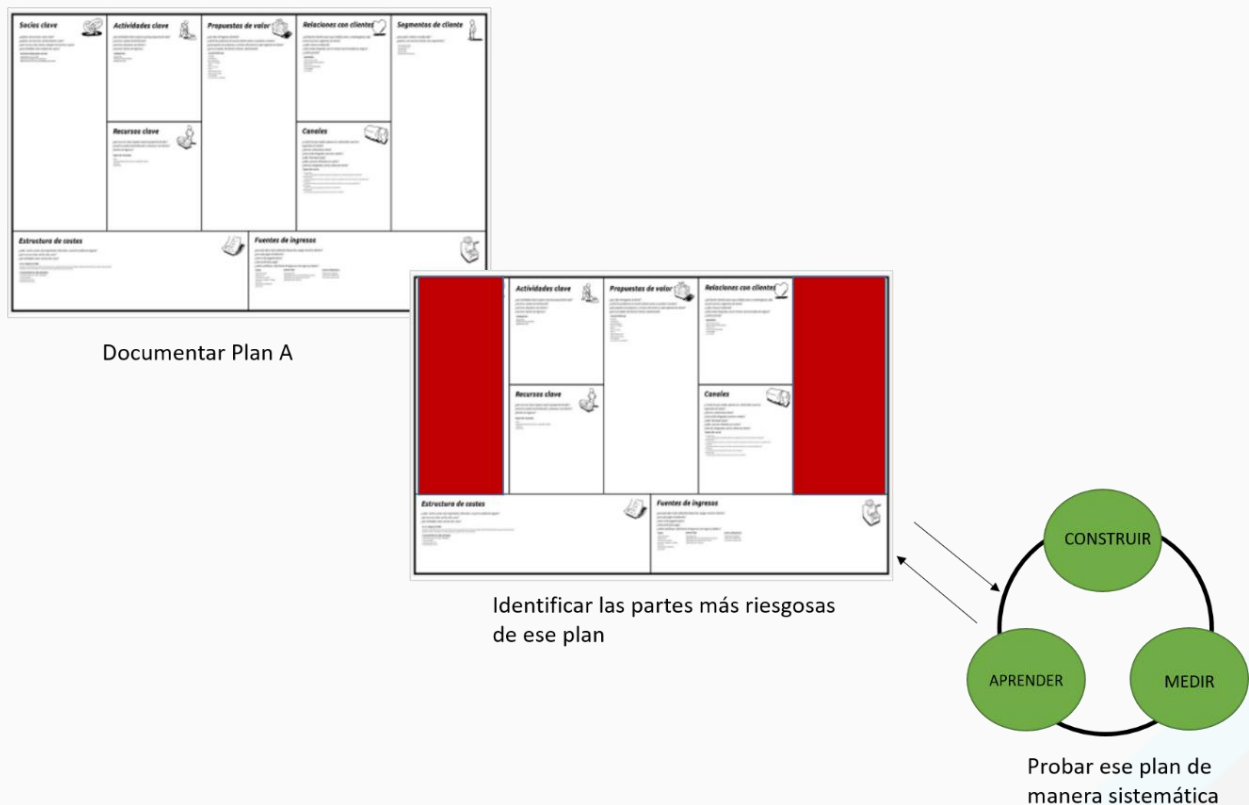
Socios clave

Actividades clave

Propuestas de valor

Relaciones con clientes

Segmentos de cliente

Recursos clave

Canales

Estructura de costes

Fuentes de ingresos

Documentar Plan A

Actividades clave

Propuestas de valor

Relaciones con clientes

Recursos clave

Canales

Estructura de costes

Fuentes de ingresos

Identificar las partes más riesgosas de ese plan

CONSTRUIR

APRENDER

MEDIR

Probar ese plan de manera sistemática